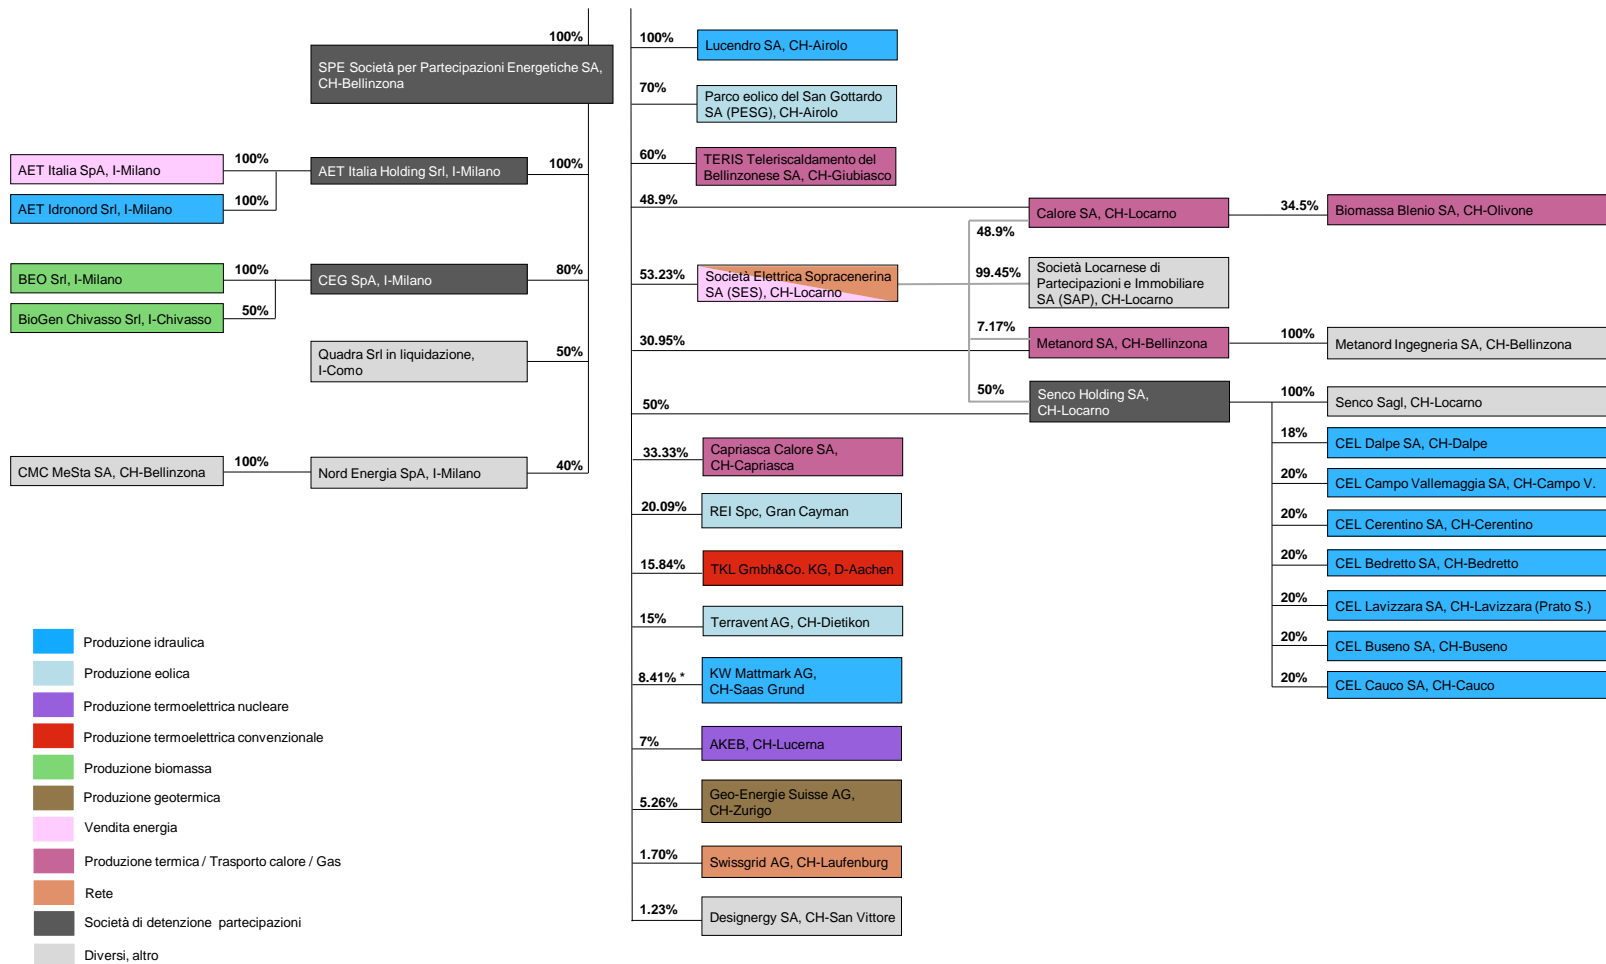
100%
SPE Società per Partecipazioni Energetiche SA, CH-Bellinzona

AET Italia SpA, I-Milano
100%
AET Idronord Srl, I-Milano
100%
AET Italia Holding Srl, I-Milano
100%

BEO Srl, I-Milano
100%
BioGen Chivasso Srl, I-Chivasso
50%
CEG SpA, I-Milano
80%

Quadra Srl in liquidazione, I-Como
50%

CMC MeSta SA, CH-Bellinzona
100%
Nord Energia SpA, I-Milano
40%

100%
Lucendro SA, CH-Airolo
70%
Parco eolico del San Gottardo SA (PESG), CH-Airolo
60%
TERIS Teleriscaldamento del Bellinzonese SA, CH-Giubiasco
48.9%
Calore SA, CH-Locarno
34.5%
Biomassa Blenio SA, CH-Olivone
48.9%
53.23%
Società Elettrica Sopracenerina SA (SES), CH-Locarno
99.45%
Società Locarnese di Partecipazioni e Immobiliare SA (SAP), CH-Locarno
7.17%
30.95%
Metanord SA, CH-Bellinzona
100%
Metanord Ingegneria SA, CH-Bellinzona
50%
50%
Senco Holding SA, CH-Locarno
100%
Senco Sagl, CH-Locarno
18%
CEL Dalpe SA, CH-Dalpe
20%
CEL Campo Vallemaggia SA, CH-Campo V.
20%
CEL Cerentino SA, CH-Cerentino
20%
CEL Bedretto SA, CH-Bedretto
20%
CEL Lavizzara SA, CH-Lavizzara (Prato S.)
20%
CEL Buseno SA, CH-Buseno
20%
CEL Cauco SA, CH-Cauco

33.33%
Capriasca Calore SA, CH-Capriasca
20.09%
REI Spc, Gran Cayman
15.84%
TKL Gmbh&Co. KG, D-Aachen
15%
Terravent AG, CH-Dietikon
8.41% *
KW Mattmark AG, CH-Saas Grund
7%
AKEB, CH-Lucerna
5.26%
Geo-Energie Suisse AG, CH-Zurigo
1.70%
Swissgrid AG, CH-Laufenburg
1.23%
Designergy SA, CH-San Vittore

Produzione idraulica
Produzione eolica
Produzione termoelettrica nucleare
Produzione termoelettrica convenzionale
Produzione biomassa
Produzione geotermica
Vendita energia
Produzione termica / Trasporto calore / Gas
Rete
Società di detenzione partecipazioni
Diversi, altro